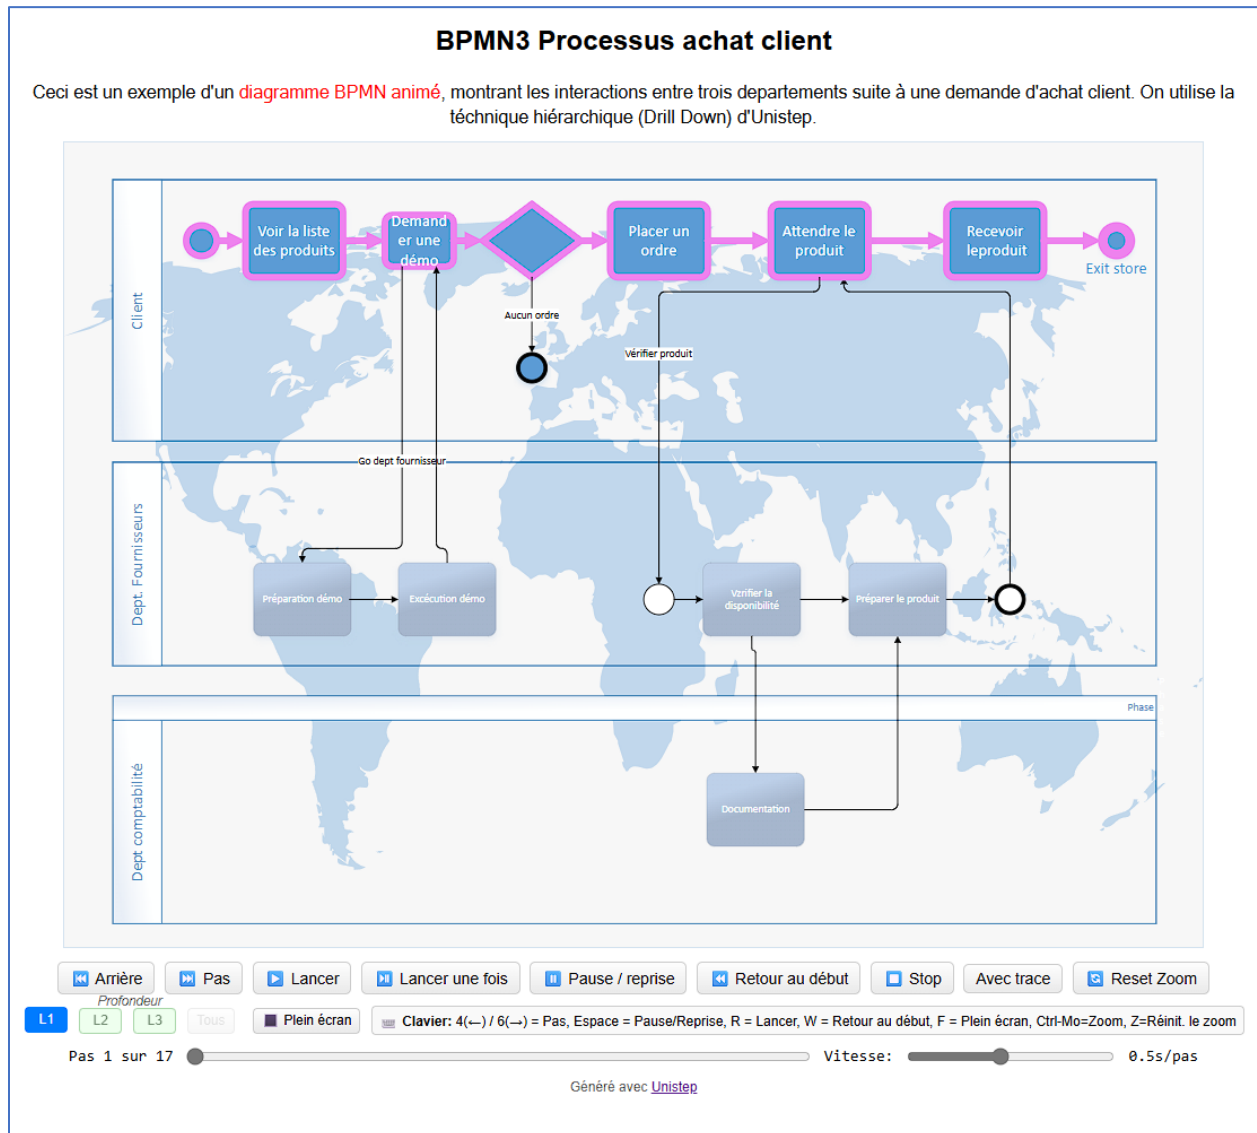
BPMN3 Processus achat client

Ceci est un exemple d'un diagramme BPMN animé, montrant les interactions entre trois departements suite à une demande d'achat client. On utilise la téchnique hiérarchique (Drill Down) d'Unistep.

Client

Voir la liste des produits

Demand er une démo

Placer un ordre

Attendre le produit

Recevoir leproduit

Exit store

Aucun ordre

Vérifier produit

Go dept fournisseur

Dept. Fournisseurs

Préparation démo

Excécution démo

Vérifier la disponibilité

Préparer le produit

Phase

Dept comptabilité

Documentation

Arrière | Pas | Lancer | Lancer une fois | Pause / reprise | Retour au début | Stop | Avec trace | Reset Zoom

Profondeur

L1 | L2 | L3 | Tous | Plein écran | Clavier: 4(←) / 6(→) = Pas, Espace = Pause/Reprise, R = Lancer, W = Retour au début, F = Plein écran, Ctrl-Mo=Zoom, Z=Réinit. le zoom

Pas 1 sur 17 | Vitesse: | 0.5s/pas

Généré avec Unistep